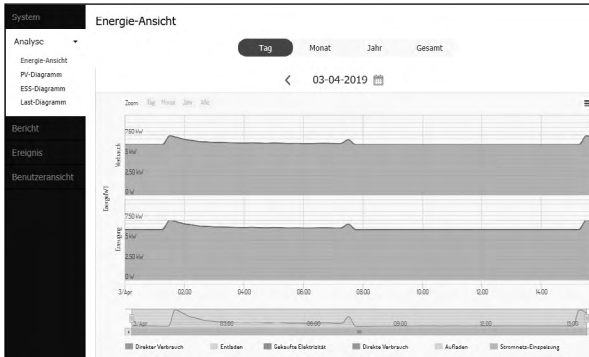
System

Analyse

Energie-Ansicht

PV-Diagramm

ESS-Diagramm

Last-Diagramm

Bericht

Ereignis

Benutzeransicht

Energie-Ansicht

Tag

Monat

Jahr

Gesamt

03-04-2019

Zoom Tag Monat Jahr Alle

7.50 kW

5 kW

2.50 kW

0 W

Verbrauch

Energie(W)

7.50 kW

5 kW

2.50 kW

0 W

Erzeugung

3/Apr

02:00

04:00

06:00

08:00

10:00

12:00

14:00

3. Apr

02:00

06:00

08:00

12:00

Direkter Verbrauch

Entladen

Gekaufte Elektrizität

Direkter Verbrauch

Aufladen

Stromnetz-Einspeisung